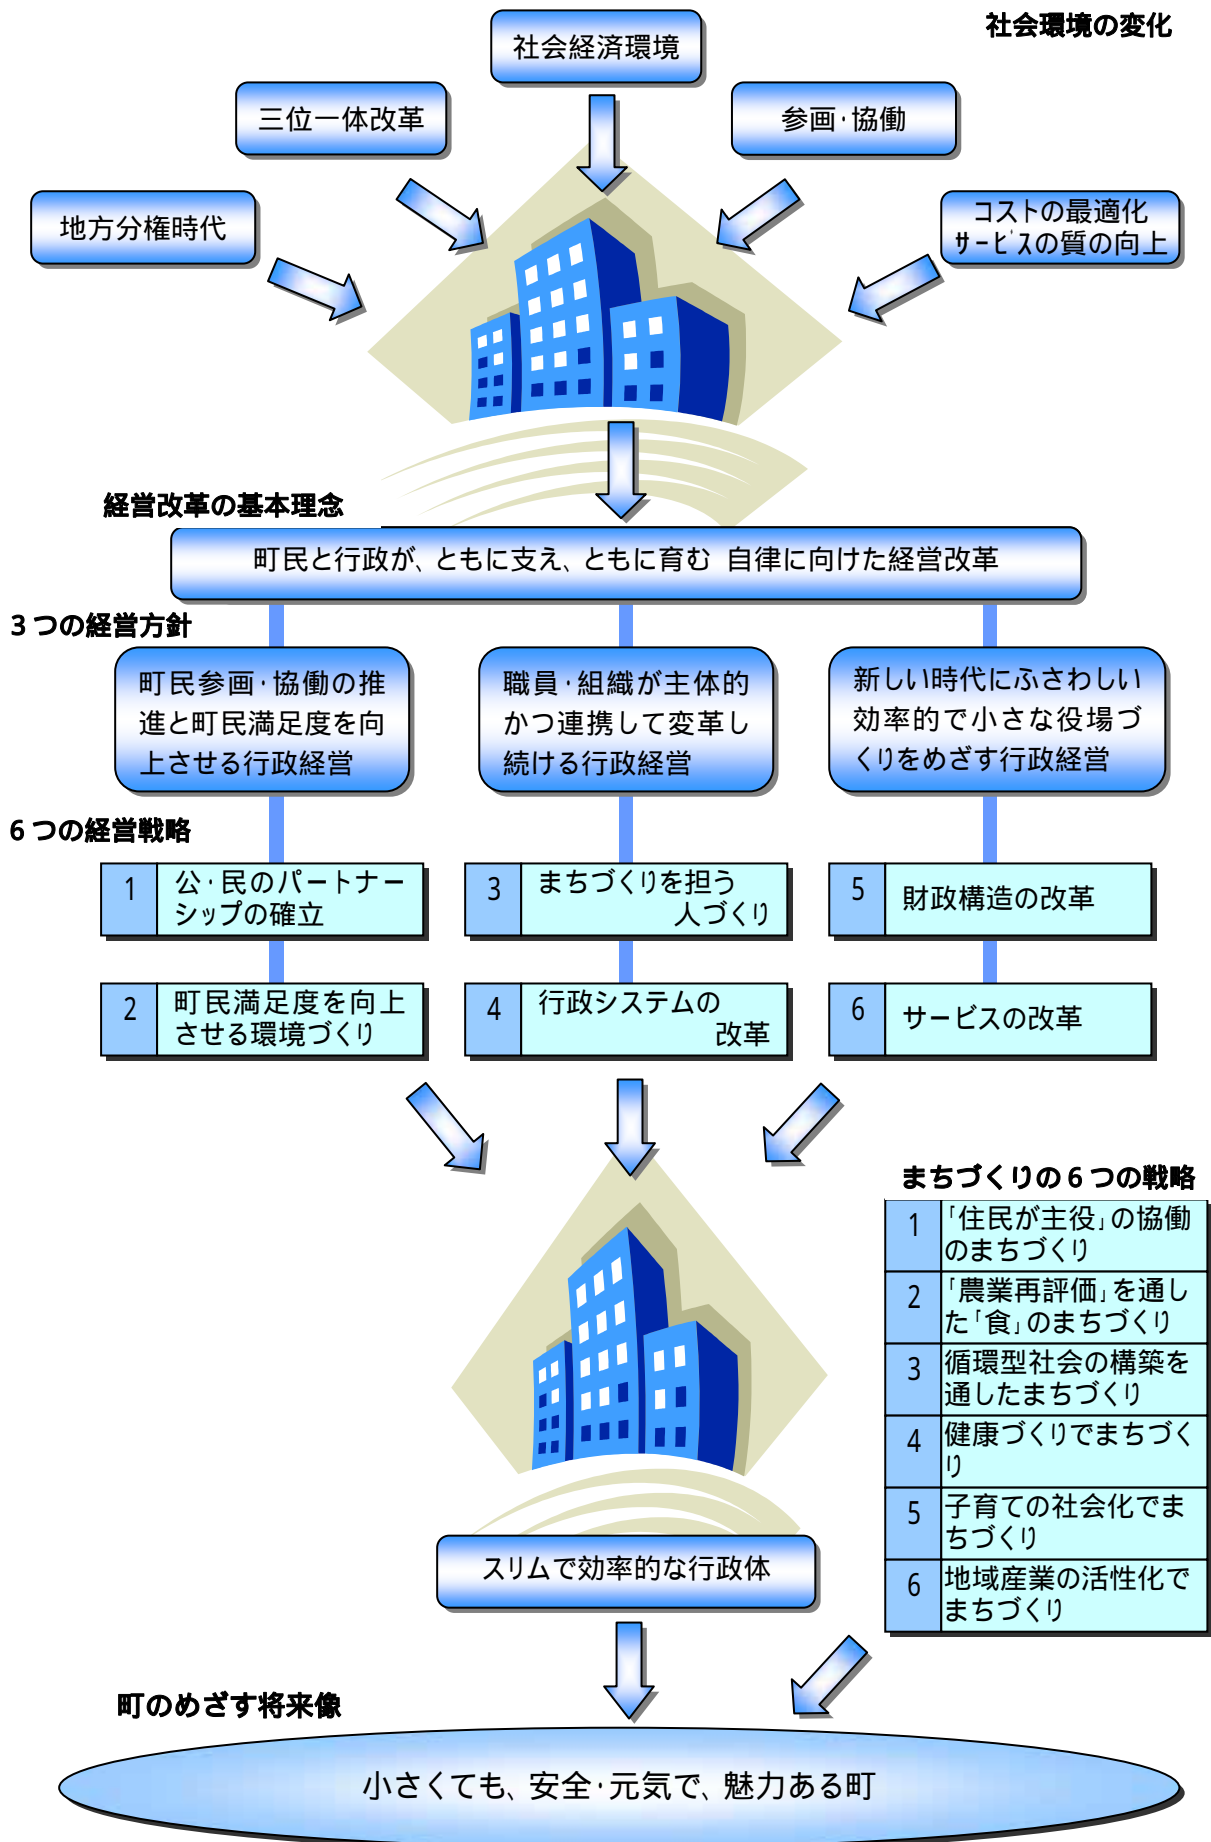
社会環境の変化

社会経済環境

三位一体改革

参画·協働

地方分権時代

コストの最適化
ｻｰﾋﾞｽの質の向上

経営改革の基本理念

町民と行政が、ともに支え、ともに育む 自律に向けた経営改革

3 つの経営方針

町民参画·協働の推進と町民満足度を向上させる行政経営

職員·組織が主体的かつ連携して変革し続ける行政経営

新しい時代にふさわしい効率的で小さな役場づくりをめざす行政経営

6 つの経営戦略

| 1 | 公·民のパートナーシップの確立 |
|---|---|
| 2 | 町民満足度を向上させる環境づくり |

| 3 | まちづくりを担う人づくり |
|---|---|
| 4 | 行政システムの改革 |

| 5 | 財政構造の改革 |
|---|---|
| 6 | サービスの改革 |

まちづくりの 6 つの戦略

| 1 | 「住民が主役」の協働のまちづくり |
|---|---|
| 2 | 「農業再評価」を通した「食」のまちづくり |
| 3 | 循環型社会の構築を通したまちづくり |
| 4 | 健康づくりでまちづくり |
| 5 | 子育ての社会化でまちづくり |
| 6 | 地域産業の活性化でまちづくり |

スリムで効率的な行政体

町のめざす将来像

小さくても、安全·元気で、魅力ある町